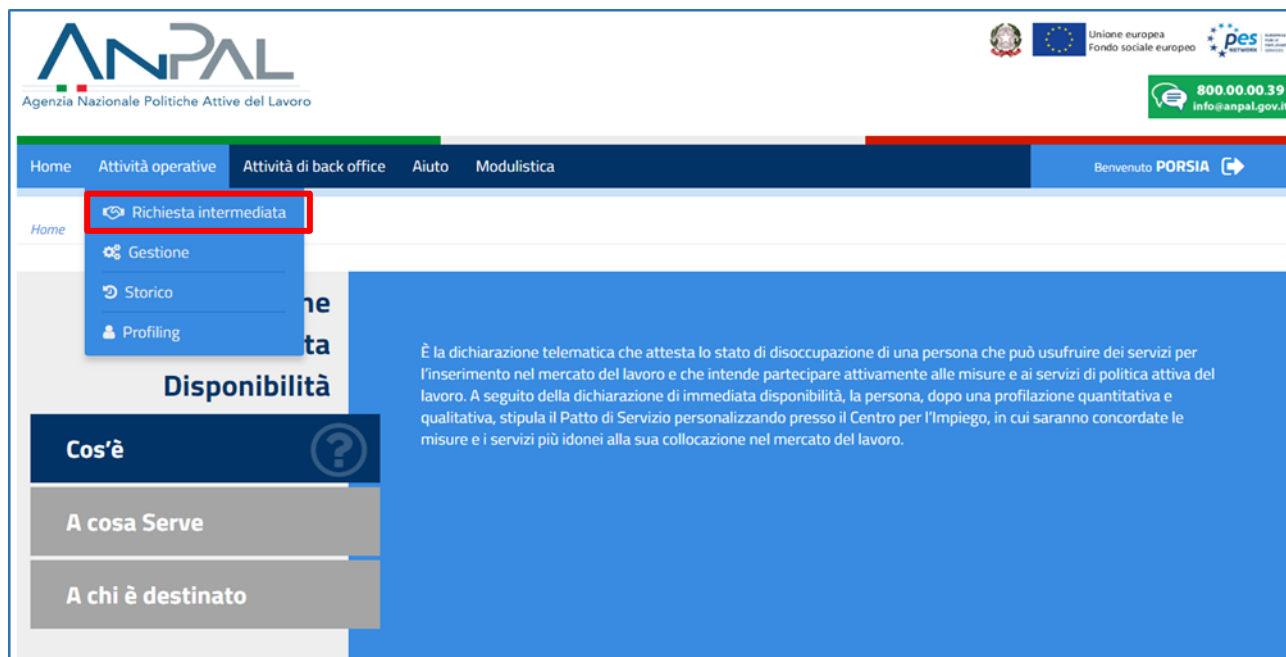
ANPAL
Agenzia Nazionale Politiche Attive del Lavoro

Unione europea
Fondo sociale europeo

pes

800.00.00.39
info@anpal.gov.it

Home Attività operative Attività di back office Aiuto Modulistica

Benvenuto PORSIA

Richiesta intermediata
Gestione
Storico
Profiling

Home

ne
ta
Disponibilità

Cos'è

A cosa Serve

A chi è destinato

È la dichiarazione telematica che attesta lo stato di disoccupazione di una persona che può usufruire dei servizi per l'inserimento nel mercato del lavoro e che intende partecipare attivamente alle misure e ai servizi di politica attiva del lavoro. A seguito della dichiarazione di immediata disponibilità, la persona, dopo una profilazione quantitativa e qualitativa, stipula il Patto di Servizio personalizzando presso il Centro per l'Impiego, in cui saranno concordate le misure e i servizi più idonei alla sua collocazione nel mercato del lavoro.